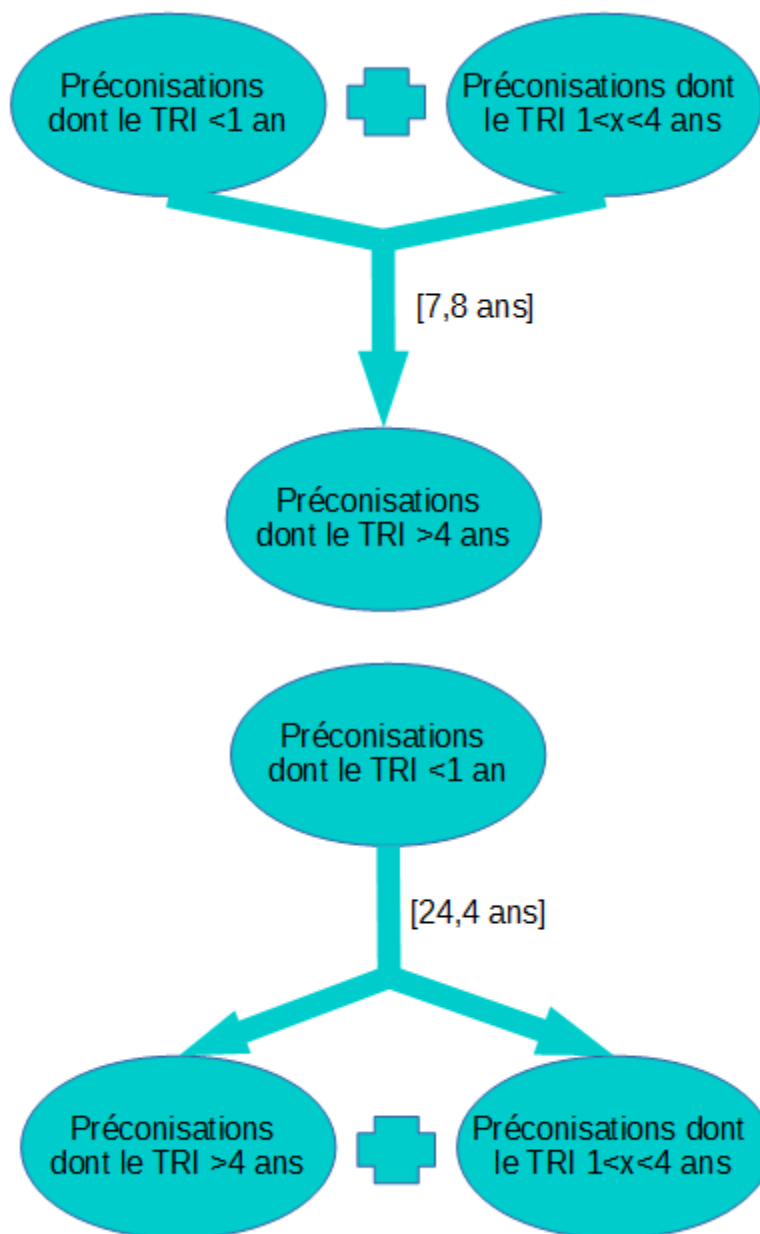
Préconisations dont le TRI <1 an

Préconisations dont le TRI 1<x<4 ans

[7,8 ans]

Préconisations dont le TRI >4 ans

Préconisations dont le TRI <1 an

[24,4 ans]

Préconisations dont le TRI >4 ans

Préconisations dont le TRI 1<x<4 ans